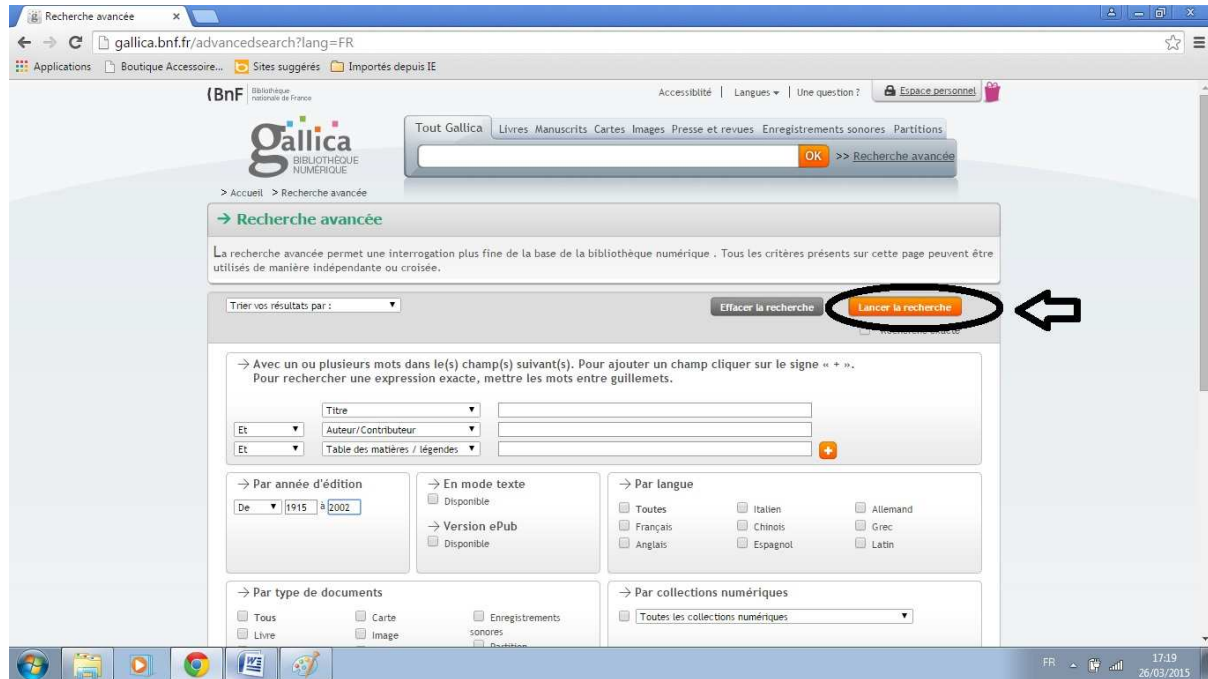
Recherche avancée ×

gallica.bnf.fr/advancedsearch?lang=FR

Applications | Boutique Accessoire... | Sites suggérés | Importés depuis IE

BnF Bibliothèque nationale de France

Accessiblité | Langues ▾ | Une question ? | Espace personnel

gallica BIBLIOTHÈQUE NUMÉRIQUE

Tout Gallica | Livres | Manuscrits | Cartes | Images | Presse et revues | Enregistrements sonores | Partitions

OK >> Recherche avancée

> Accueil > Recherche avancée

→ Recherche avancée

La recherche avancée permet une interrogation plus fine de la base de la bibliothèque numérique . Tous les critères présents sur cette page peuvent être utilisés de manière indépendante ou croisée.

Trier vos résultats par : ▾

Effacer la recherche | Lancer la recherche

Recherche exacte

→ Avec un ou plusieurs mots dans le(s) champ(s) suivant(s). Pour ajouter un champ cliquer sur le signe « + ». Pour rechercher une expression exacte, mettre les mots entre guillemets.

Titre ▾
Et ▾ Auteur/Contributeur ▾
Et ▾ Table des matières / légendes ▾ +

→ Par année d'édition
De ▾ 1915 à 2002

→ En mode texte
Disponible

→ Version ePub
Disponible

→ Par langue
Toutes | Italien | Allemand
Français | Chinois | Grec
Anglais | Espagnol | Latin

→ Par type de documents
Tous | Carte | Enregistrements sonores
Livre | Image | Partition

→ Par collections numériques
Toutes les collections numériques ▾

FR 17:19 26/03/2015